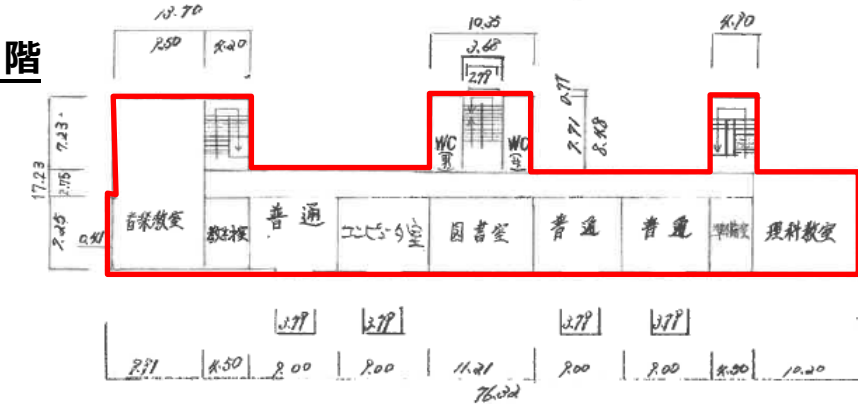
階

13.70
7.50 4.20
10.35
3.68
2.79
4.10
0.77
7.71 8.48
7.23
17.23
2.75
7.25 0.41

WC 男
WC 女

音楽教室 | 教材棟 | 普通 | コンピュータ室 | 図書室 | 普通 | 普通 | 準備室 | 理科教室

3.79
3.79
3.79
3.79

7.31 4.50 9.00 9.00 11.21 9.00 9.00 4.50 10.20
76.3?